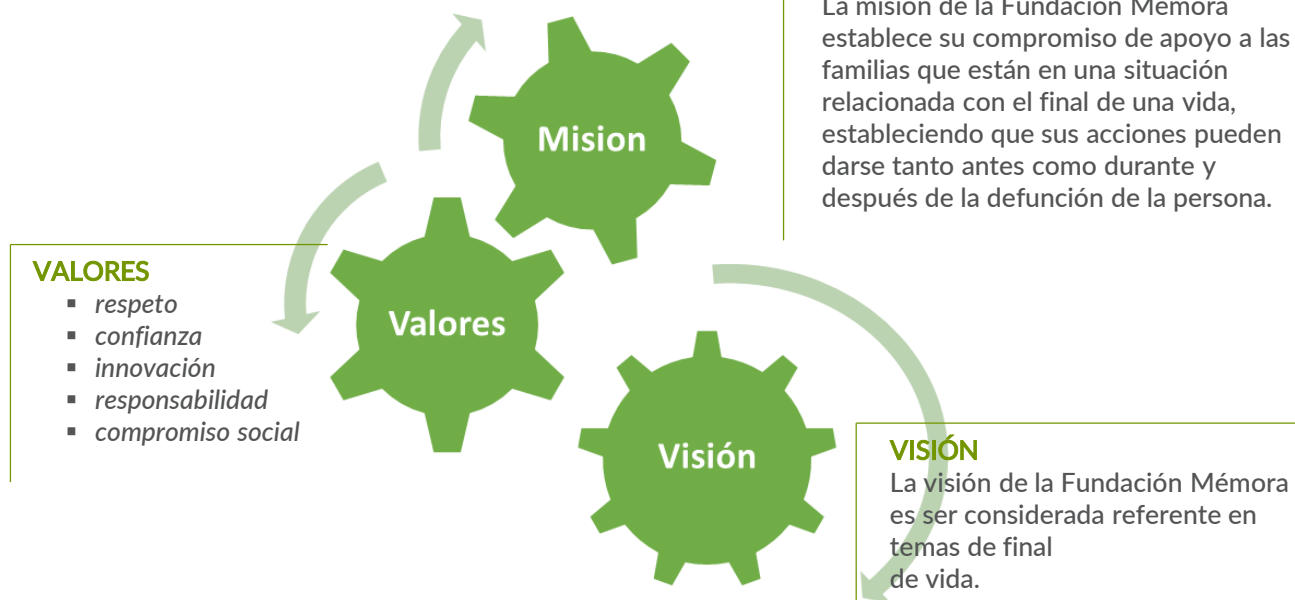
La misión de la Fundación Mémora establece su compromiso de apoyo a las familias que están en una situación relacionada con el final de una vida, estableciendo que sus acciones pueden darse tanto antes como durante y después de la defunción de la persona.

Mision

VALORES
- respeto
- confianza
- innovación
- responsabilidad
- compromiso social

Valores

Visión

VISIÓN
La visión de la Fundación Mémora es ser considerada referente en temas de final de vida.